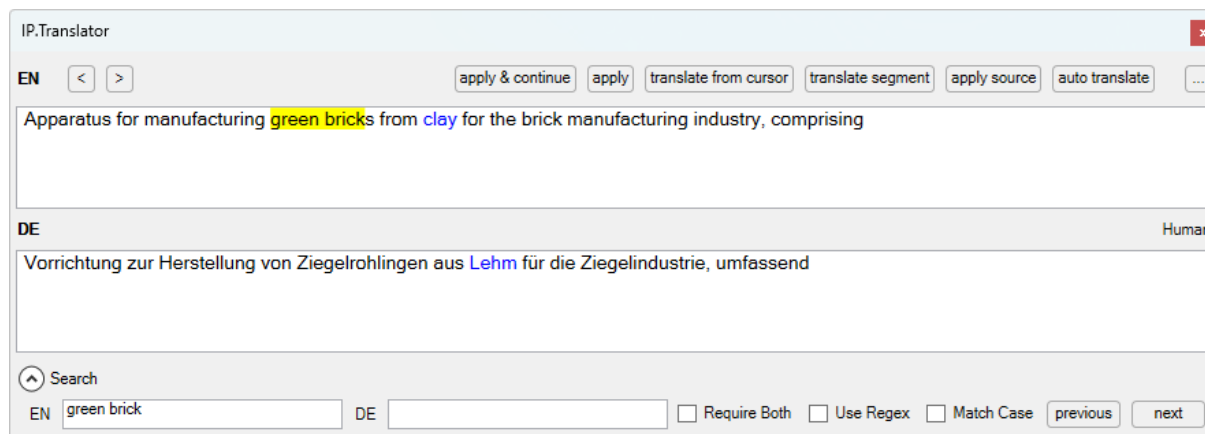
IP.Translator

EN < > apply & continue apply translate from cursor translate segment apply source auto translate ...

Apparatus for manufacturing green bricks from clay for the brick manufacturing industry, comprising

DE Humar

Vorrichtung zur Herstellung von Ziegelrohlingen aus Lehm für die Ziegelindustrie, umfassend

Search

EN green brick DE Require Both Use Regex Match Case previous next